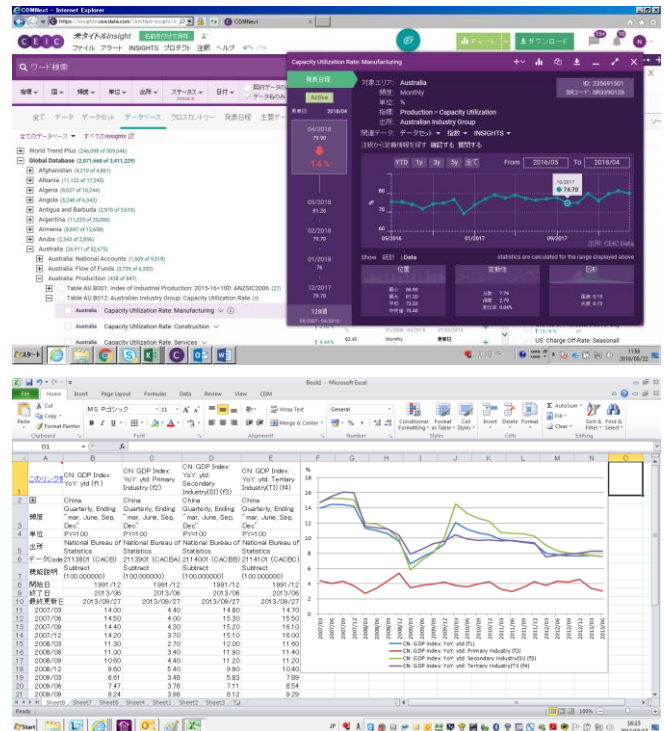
CDMNext - Internet Explorer

https://insights.ceicdata.com/

CEIC　ファイル　アラート　INSIGHTS　プロダクト　注釈　ヘルプ

Q ワード検索

全て　データ　データセット　データベース　クロスカントリー　発表日程

World Trend Plus
Global Database
Afghanistan
Albania
Algeria
Angola
Antigua and Barbuda
Argentina
Armenia
Aruba
Australia
Australia: National Accounts
Australia: Flow of Funds
Australia: Production
Table AU.B001: Index of Industrial Production: 2015-16=100: ANZSIC2006
Table AU.B012: Australian Industry Group: Capacity Utilization Rate
Australia　Capacity Utilization Rate: Manufacturing
Australia　Capacity Utilization Rate: Construction
Australia　Capacity Utilization Rate: Services

Capacity Utilization Rate: Manufacturing

発表日程
Active
最終日 2018/04
04/2018
-5.6 %
03/2018 81.20
02/2018 75.70
01/2018 74
12/2017 79.70

対象エリア: Australia
頻度: Monthly
単位: %
指標: Production » Capacity Utilization
出所: Australian Industry Group
ID: 235691501
SRコード: SR3390126

関連データ: データセット　指数　INSIGHTS

YTD　1y　3y　5y　全て　From 2016/05　To 2018/04

10/2017
74.70

05/2016　01/2017　09/2017
出所: CEIC Data

Show　統計 | Data　statistics are calculated for the range displayed above

位置　変動性　回帰

US: Charge Off Rate: Seasonall

スタート

Book1 - Microsoft Excel

File　Home　Insert　Page Layout　Formulas　Data　Review　View　CDM

Cut　Copy　Format Painter　Paste
MS Pゴシック　11
Wrap Text　Merge & Center
General
Conditional Formatting　Format as Table　Cell Styles
Insert　Delete　Format
AutoSum　Fill　Clear
Sort & Filter　Find & Select
Clipboard　Font　Alignment　Number　Styles　Cells　Editing

O1

| | A | B | C | D | E |
|---|---|---|---|---|---|
| 1 | このリンクを | CN: GDP Index: YoY: ytd (F1) | CN: GDP Index: YoY: ytd: Primary Industry (f2) | CN: GDP Index: YoY: ytd: Secondary Industry(SI) (f3) | CN: GDP Index: YoY: ytd: Tertiary Industry(TI) (f4) |
| 2 | 国 | China | China | China | China |
| 3 | 頻度 | Quarterly, Ending "mar, June, Sep, Dec" | Quarterly, Ending "mar, June, Sep, Dec" | Quarterly, Ending "mar, June, Sep, Dec" | Quarterly, Ending "mar, June, Sep, Dec" |
| 4 | 単位 | PY=100 | PY=100 | PY=100 | PY=100 |
| 5 | 出所 | National Bureau of Statistics | National Bureau of Statistics | National Bureau of Statistics | National Bureau of Statistics |
| 6 | データIDCode | 2113801 (CAOBB) | 2113901 (CAOBB) | 2114001 (CAOBB) | 2114101 (CAOBB) |
| 7 | 機能説明 | Subtract (100.000000) | Subtract (100.000000) | Subtract (100.000000) | Subtract (100.000000) |
| 8 | 開始日 | 1991/12 | 1991/12 | 1991/12 | 1991/12 |
| 9 | 終了日 | 2013/06 | 2013/06 | 2013/06 | 2013/06 |
| 10 | 最終更新日 | 2013/09/27 | 2013/09/27 | 2013/09/27 | 2013/09/27 |
| 11 | 2007/03 | 14.00 | 4.40 | 14.80 | 14.70 |
| 12 | 2007/06 | 14.50 | 4.00 | 15.30 | 15.50 |
| 13 | 2007/09 | 14.40 | 4.30 | 15.20 | 16.10 |
| 14 | 2007/12 | 14.20 | 3.70 | 15.10 | 16.00 |
| 15 | 2008/03 | 11.30 | 2.70 | 12.00 | 11.60 |
| 16 | 2008/06 | 11.00 | 3.40 | 11.90 | 11.40 |
| 17 | 2008/09 | 10.60 | 4.40 | 11.20 | 11.20 |
| 18 | 2008/12 | 9.60 | 5.40 | 9.90 | 10.40 |
| 19 | 2009/03 | 6.61 | 3.48 | 5.83 | 7.89 |
| 20 | 2009/06 | 7.47 | 3.78 | 7.11 | 8.54 |
| 21 | 2009/09 | 8.24 | 3.98 | 8.12 | 9.29 |

%
18 16 14 12 10 8 6 4 2 0

CN: GDP Index: YoY: ytd (f1)
CN: GDP Index: YoY: ytd: Primary Industry (f2)
CN: GDP Index: YoY: ytd: Secondary Industry(SI) (f3)
CN: GDP Index: YoY: ytd: Tertiary Industry(TI) (f4)

Sheet8　Sheet7　Sheet6　Sheet4　Sheet1　Sheet2　Sheet3

Ready

Start